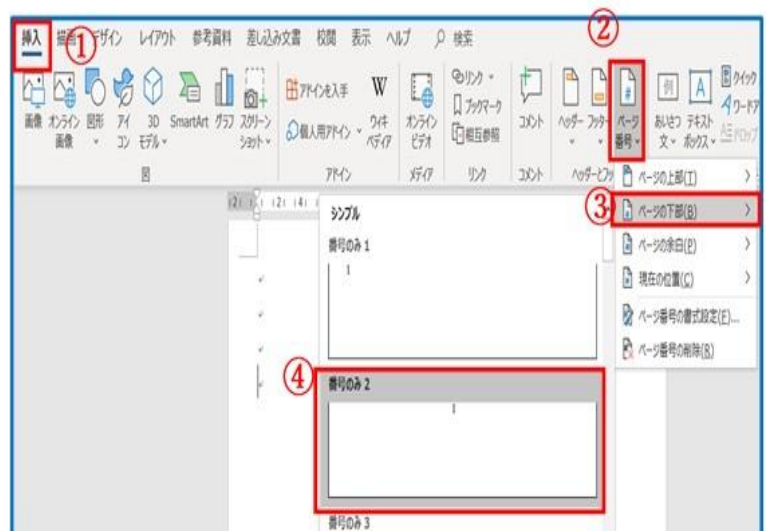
挿入 描画 デザイン レイアウト 参考資料 差し込み文書 校閲 表示 ヘルプ 検索

①

②

画像 オンライン画像 図形 アイコン 3D モデル SmartArt グラフ スクリーンショット

図

アドインを入手 個人用アドイン ウィキペディア

アドイン

オンラインビデオ

メディア

リンク ブックマーク 相互参照

リンク

コメント

コメント

ヘッダー フッター ページ番号

ヘッダーとフッター

あいさつ文 テキストボックス クイック ワードアート ドロップ

ページの上部(T)

③

ページの下部(B)

ページの余白(P)

現在の位置(C)

ページ番号の書式設定(F)...

ページ番号の削除(R)

シンプル

番号のみ 1

1

④

番号のみ 2

1

番号のみ 3